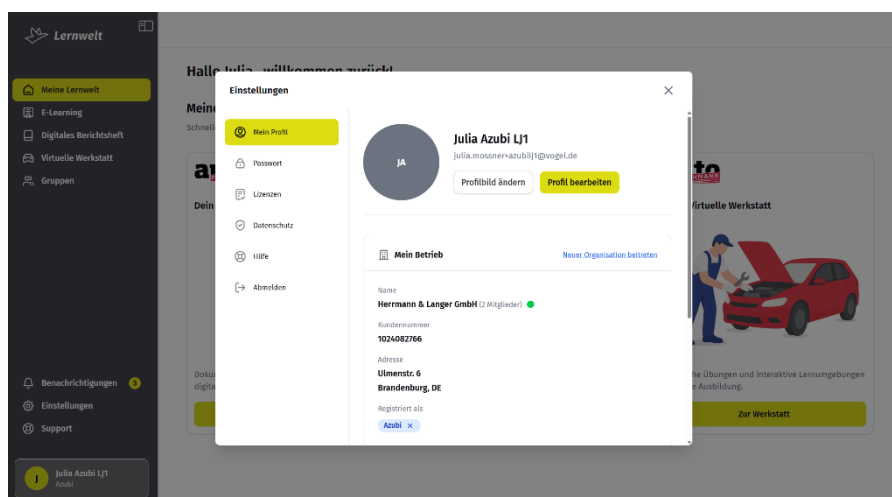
Lernwelt

Meine Lernwelt
E-Learning
Digitales Berichtsheft
Virtuelle Werkstatt
Gruppen

Benachrichtigungen 3
Einstellungen
Support

J Julia Azubi LJ1
Azubi

Hallo Julia - willkommen zurück!

Meine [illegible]
Schnell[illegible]

Dein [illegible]

Doku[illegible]
digita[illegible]

Virtuelle Werkstatt

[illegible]he Übungen und interaktive Lernumgebungen
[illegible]r Ausbildung.

Zur Werkstatt

Einstellungen

Mein Profil
Passwort
Lizenzen
Datenschutz
Hilfe
Abmelden

JA
Julia Azubi LJ1
julia.mossner+azubilj1@vogel.de
Profilbild ändern
Profil bearbeiten

Mein Betrieb
Neuer Organisation beitreten

Name
Herrmann & Langer GmbH (2 Mitglieder)

Kundennummer
1024082766

Adresse
Ulmenstr. 6
Brandenburg, DE

Registriert als
Azubi ×